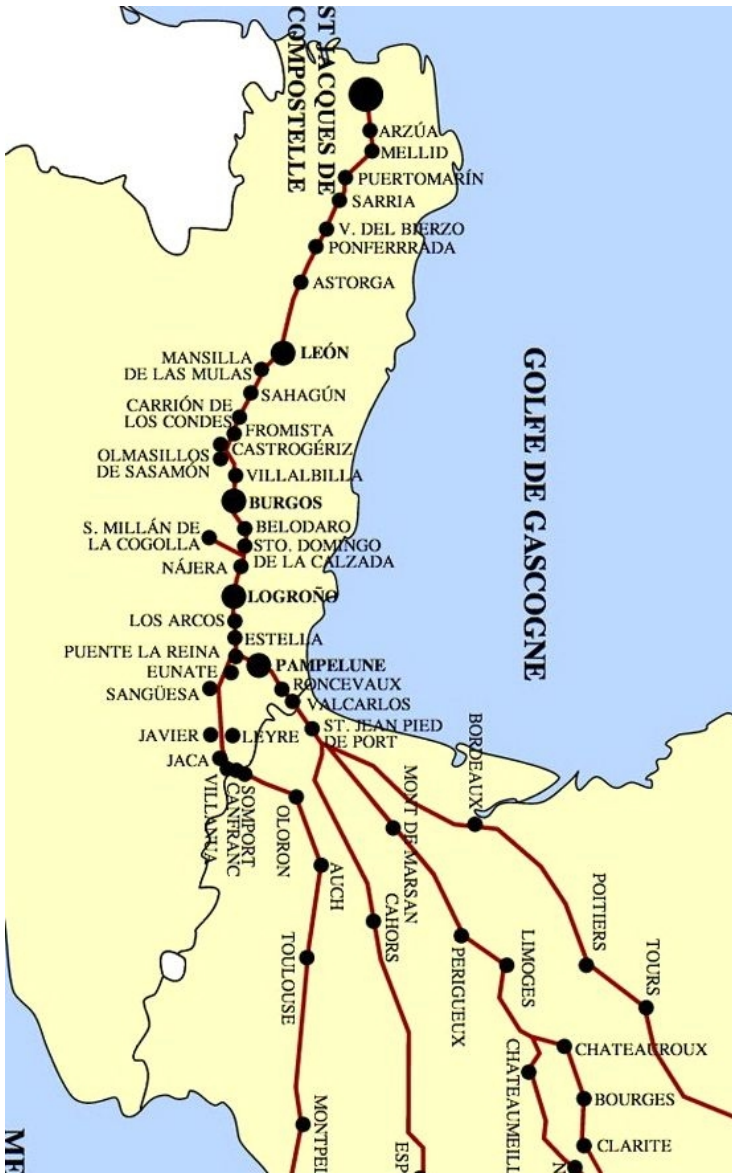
ST JACQUES DE COMPOSTELLE
ARZÚA
MELLID
PUERTOMARÍN
SARRIA
V. DEL BIERZO
PONFERRRADA
ASTORGA
MANSILLA DE LAS MULAS
LEÓN
SAHAGÚN
CARRIÓN DE LOS CONDES
FROMISTA
CASTROGÉRIZ
OLMASILLOS DE SASAMÓN
VILLALBILLA
BURGOS
BELODARO
S. MILLÁN DE LA COGOLLA
STO. DOMINGO DE LA CALZADA
NÁJERA
LOGROÑO
LOS ARCOS
ESTELLA
PUENTE LA REINA
EUNATE
PAMPELUNE
RONCEVAUX
SANGÜESA
VALCARLOS
ST. JEAN PIED DE PORT
JAVIER
LEYRE
JACA
VILLANUA
SOMPORT
CANFRANC
OLORON
AUCH
TOULOUSE
MONTPEL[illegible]
CAHORS
ESP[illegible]
MONT DE MARSAN
PERIGUEUX
LIMOGES
CHATEAUMEILL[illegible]
BORDEAUX
POITIERS
TOURS
CHATEAUROUX
BOURGES
CLARITE
GOLFE DE GASCOGNE
ME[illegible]